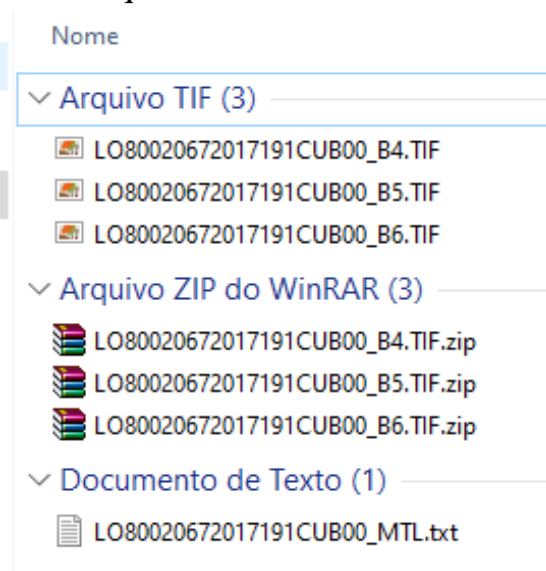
Nome

Arquivo TIF (3)

LO80020672017191CUB00_B4.TIF
LO80020672017191CUB00_B5.TIF
LO80020672017191CUB00_B6.TIF

Arquivo ZIP do WinRAR (3)

LO80020672017191CUB00_B4.TIF.zip
LO80020672017191CUB00_B5.TIF.zip
LO80020672017191CUB00_B6.TIF.zip

Documento de Texto (1)

LO80020672017191CUB00_MTL.txt